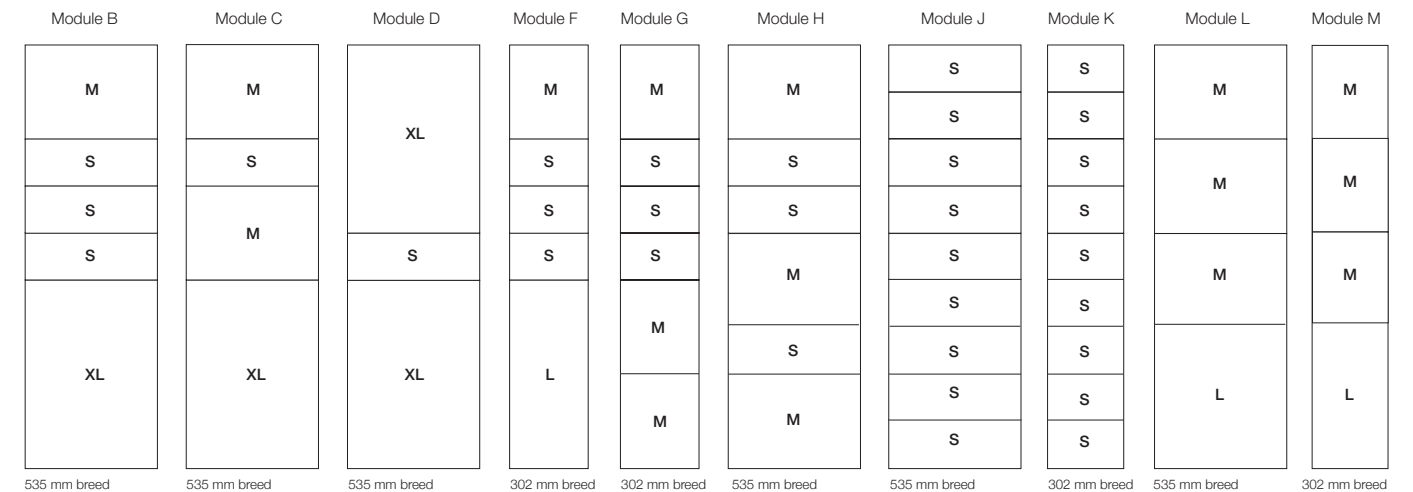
Module B

M
S
S
S
XL

535 mm breed

Module C

M
S
M
XL

535 mm breed

Module D

XL
S
XL

535 mm breed

Module F

M
S
S
S
L

302 mm breed

Module G

M
S
S
S
M
M

302 mm breed

Module H

M
S
S
M
S
M

535 mm breed

Module J

S
S
S
S
S
S
S
S
S

535 mm breed

Module K

S
S
S
S
S
S
S
S
S

302 mm breed

Module L

M
M
M
L

535 mm breed

Module M

M
M
M
L

302 mm breed